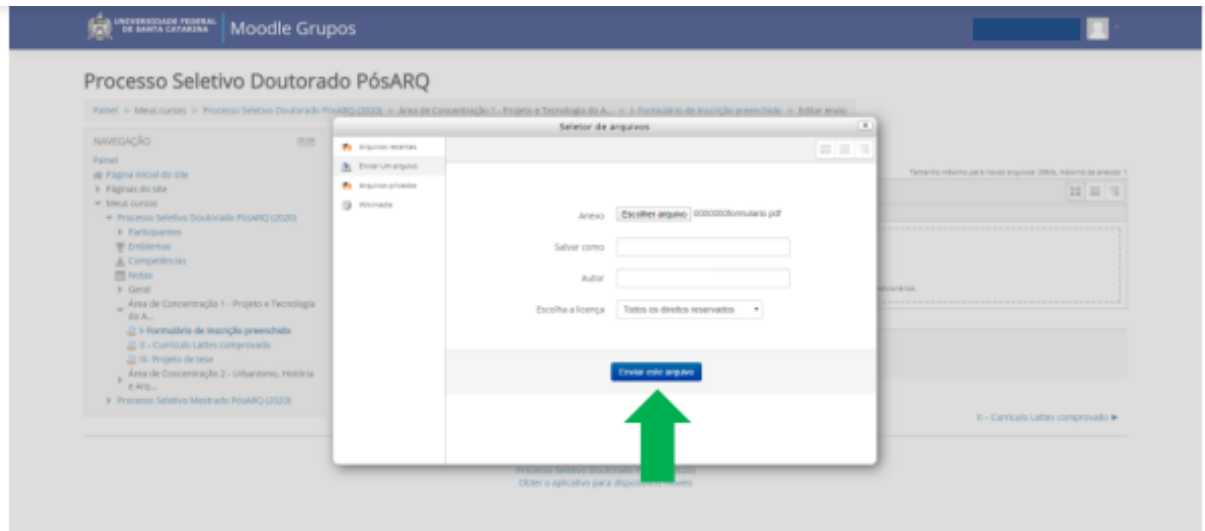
UNIVERSIDADE FEDERAL DE SANTA CATARINA Moodle Grupos

Processo Seletivo Doutorado PósARQ

Painel > Meus cursos > Processo Seletivo Doutorado PósARQ (2020) > Área de Concentração 1 - Projeto e Tecnologia do A... > I- Formulário de inscrição preenchido > Editar envio

NAVEGAÇÃO
Painel
Página inicial do site
Páginas do site
Meus cursos
Processo Seletivo Doutorado PósARQ (2020)
Participantes
Emblemas
Competências
Notas
Geral
Área de Concentração 1 - Projeto e Tecnologia do A...
I- Formulário de inscrição preenchido
II - Currículo Lattes comprovado
III- Projeto de tese
Área de Concentração 2 - Urbanismo, História e Arq...
Processo Seletivo Mestrado PósARQ (2020)

Seletor de arquivos
Arquivos recentes
Enviar um arquivo
Arquivos privados
Wikimedia

Anexo Escolher arquivo 0000000formulario.pdf
Salvar como
Autor
Escolha a licença Todos os direitos reservados

Enviar este arquivo

Tamanho máximo para novos arquivos: 20Mb, máximo de anexos: 1

II - Currículo Lattes comprovado ►

Processo Seletivo Doutorado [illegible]
Obter o aplicativo para dispositivos móveis